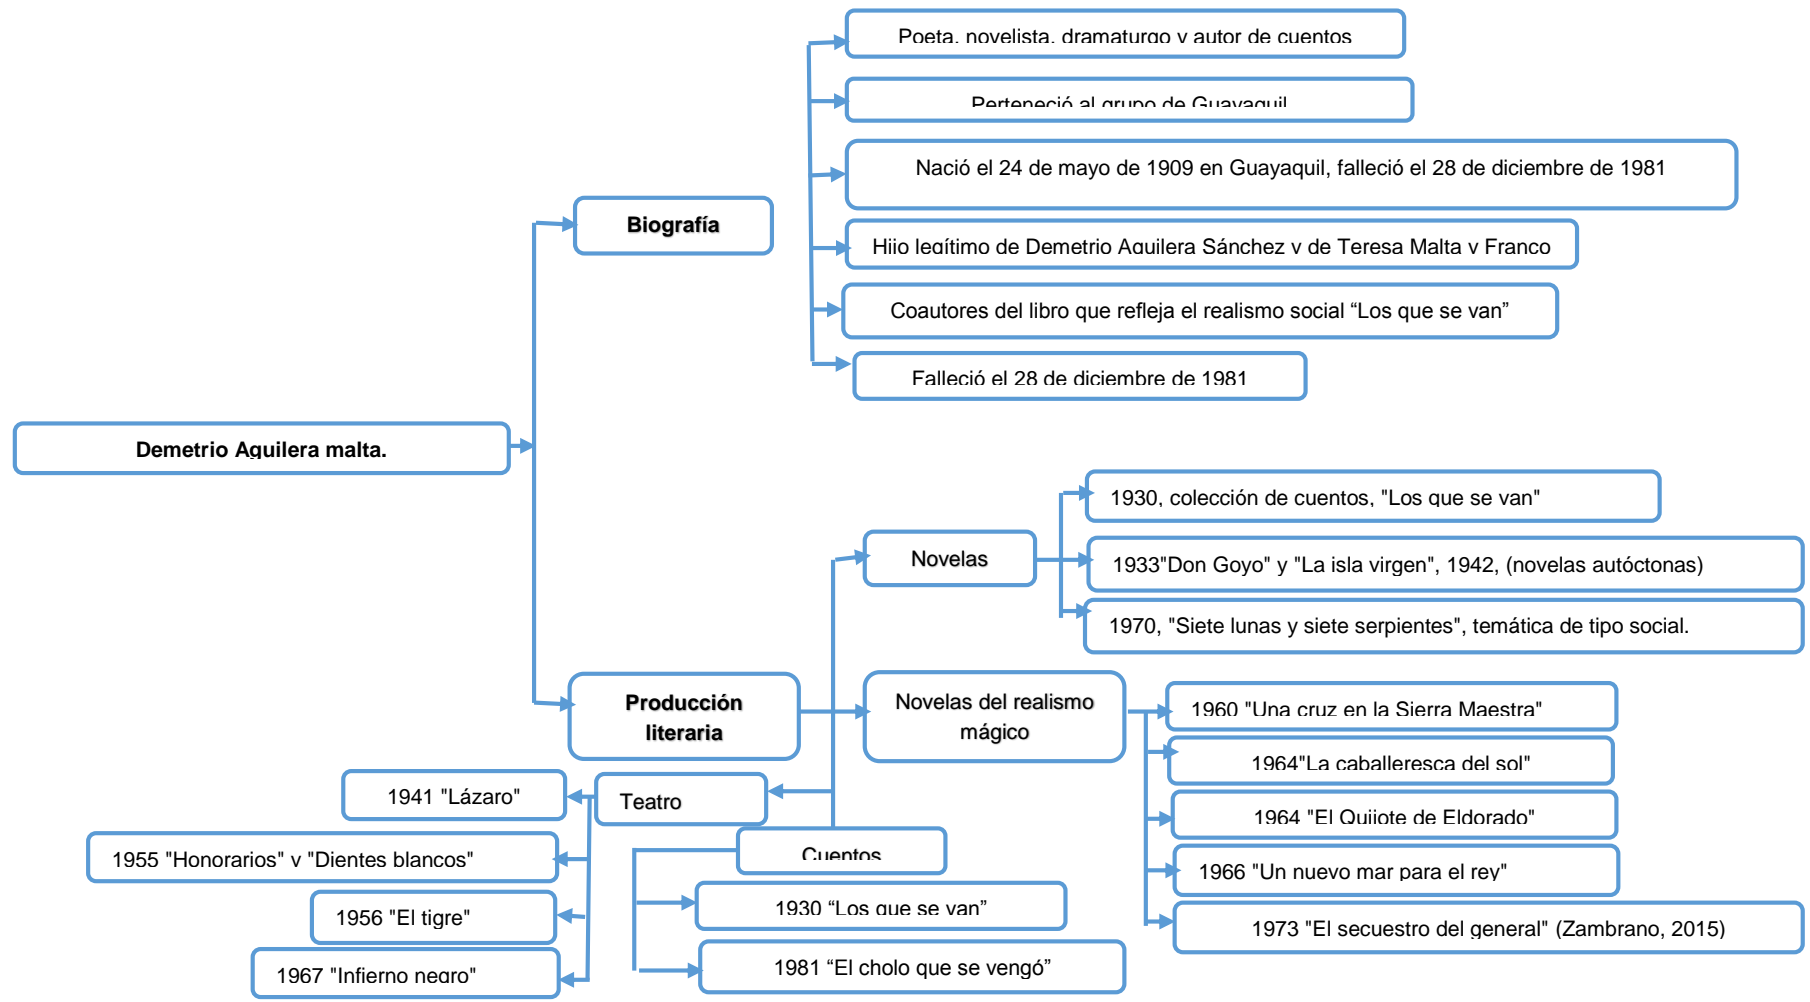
Demetrio Aguilera malta.

Biografía

Poeta, novelista, dramaturgo y autor de cuentos

Perteneció al grupo de Guayaquil

Nació el 24 de mayo de 1909 en Guayaquil, falleció el 28 de diciembre de 1981

Hijo legítimo de Demetrio Aguilera Sánchez y de Teresa Malta y Franco

Coautores del libro que refleja el realismo social “Los que se van”

Falleció el 28 de diciembre de 1981

Producción literaria

Novelas

1930, colección de cuentos, "Los que se van"

1933"Don Goyo" y "La isla virgen", 1942, (novelas autóctonas)

1970, "Siete lunas y siete serpientes", temática de tipo social.

Novelas del realismo mágico

1960 "Una cruz en la Sierra Maestra"

1964"La caballeresca del sol"

1964 "El Quijote de Eldorado"

1966 "Un nuevo mar para el rey"

1973 "El secuestro del general" (Zambrano, 2015)

Teatro

1941 "Lázaro"

1955 "Honorarios" y "Dientes blancos"

1956 "El tigre"

1967 "Infierno negro"

Cuentos

1930 “Los que se van”

1981 “El cholo que se vengó”